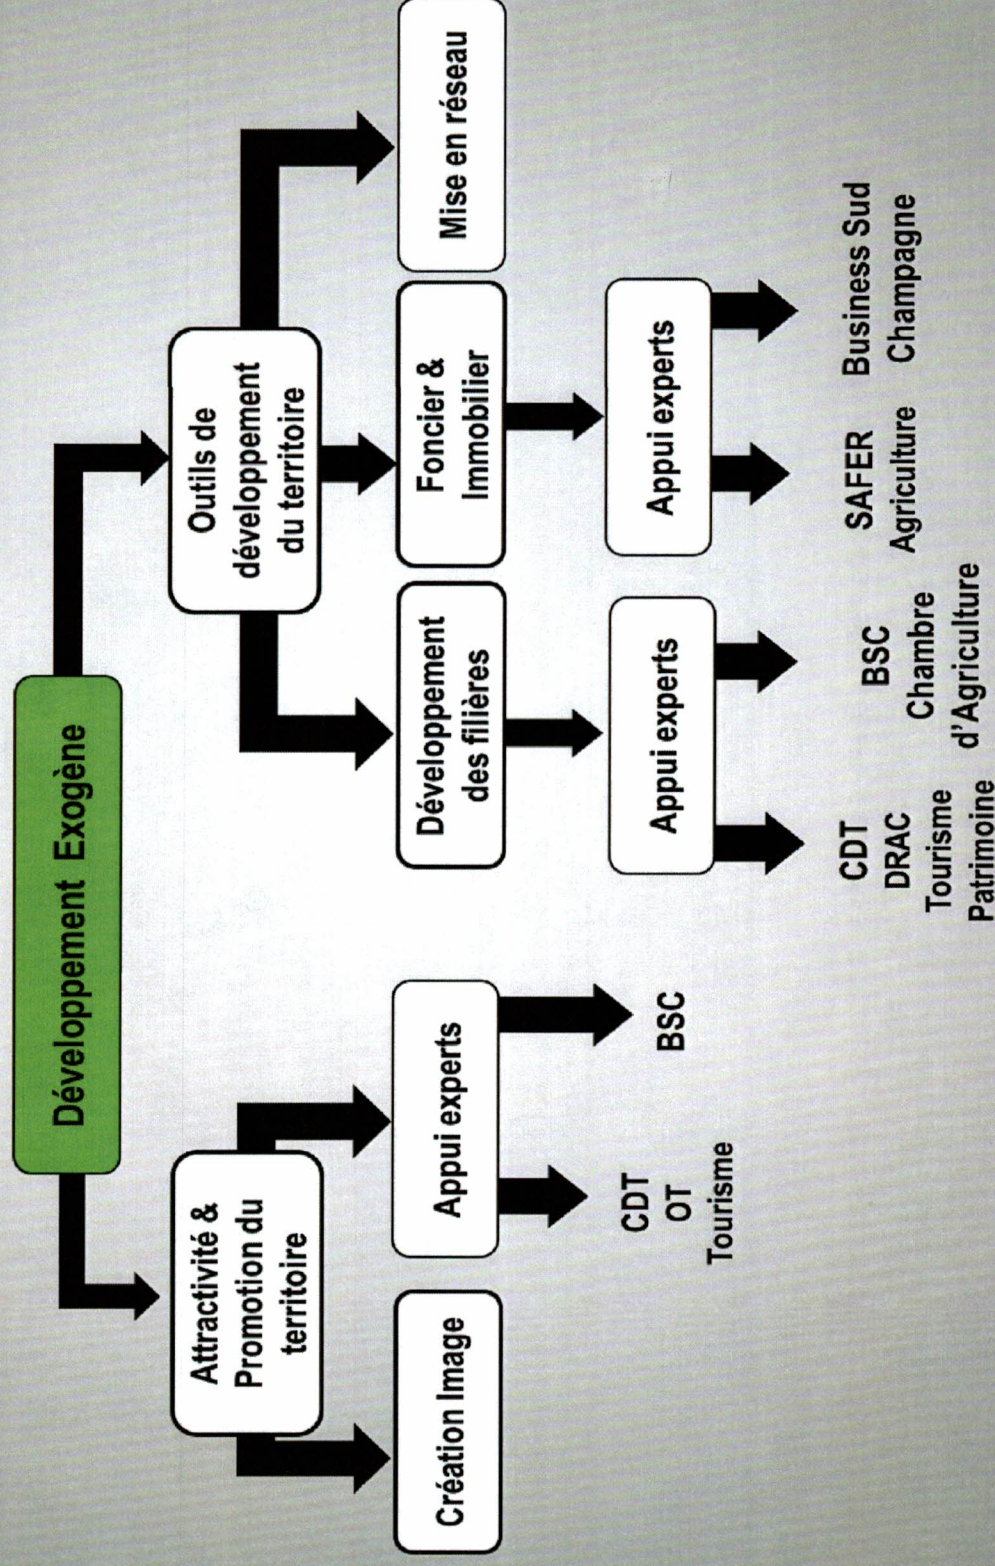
Développement Exogène

Attractivité & Promotion du territoire

Création Image

Appui experts

CDT
OT
Tourisme

BSC

Outils de développement du territoire

Développement des filières

Appui experts

CDT
DRAC
Tourisme
Patrimoine

BSC
Chambre
d'Agriculture

Foncier & Immobilier

Appui experts

SAFER
Agriculture

Business Sud
Champagne

Mise en réseau